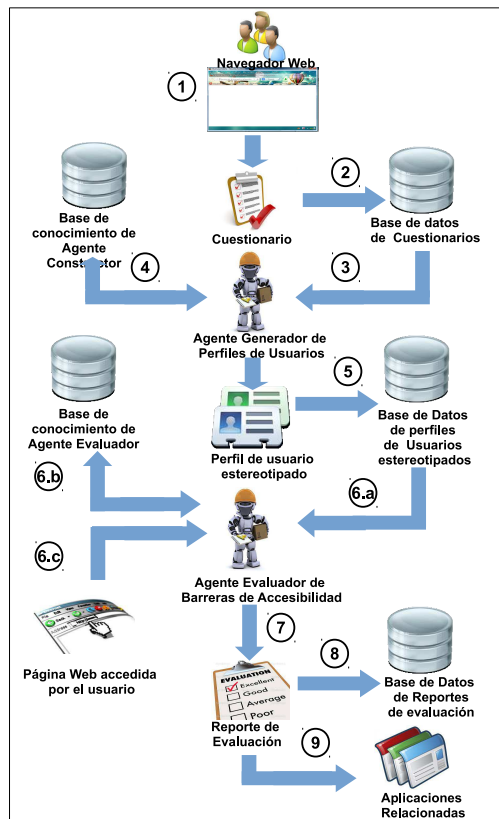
Navegador Web

1

Base de conocimiento de Agente Constructor

Cuestionario

2

Base de datos de Cuestionarios

4

3

Agente Generador de Perfiles de Usuarios

Base de conocimiento de Agente Evaluador

5

Perfil de usuario estereotipado

Base de Datos de perfiles de Usuarios estereotipados

6.b

6.a

6.c

Agente Evaluador de Barreras de Accesibilidad

Página Web accedida por el usuario

7

EVALUATION
Excellent
Good
Average
Poor

8

Base de Datos de Reportes de evaluación

Reporte de Evaluación

9

Aplicaciones Relacionadas